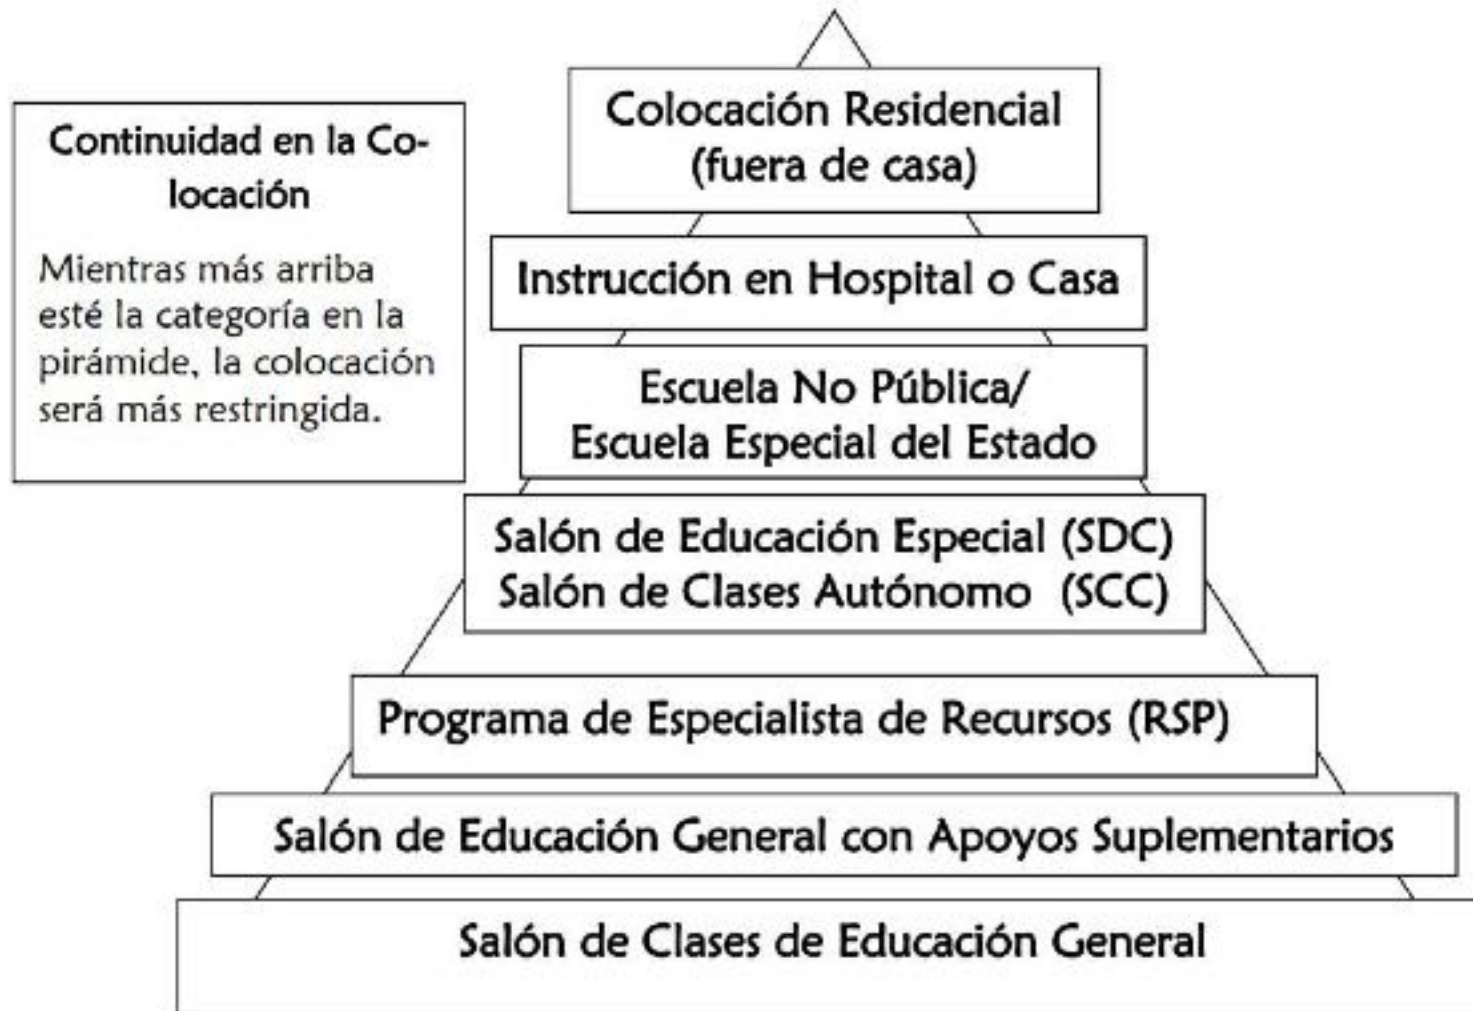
Continuidad en la Colocación

Mientras más arriba esté la categoría en la pirámide, la colocación será más restringida.

Colocación Residencial (fuera de casa)

Instrucción en Hospital o Casa

Escuela No Pública/ Escuela Especial del Estado

Salón de Educación Especial (SDC)
Salón de Clases Autónomo (SCC)

Programa de Especialista de Recursos (RSP)

Salón de Educación General con Apoyos Suplementarios

Salón de Clases de Educación General